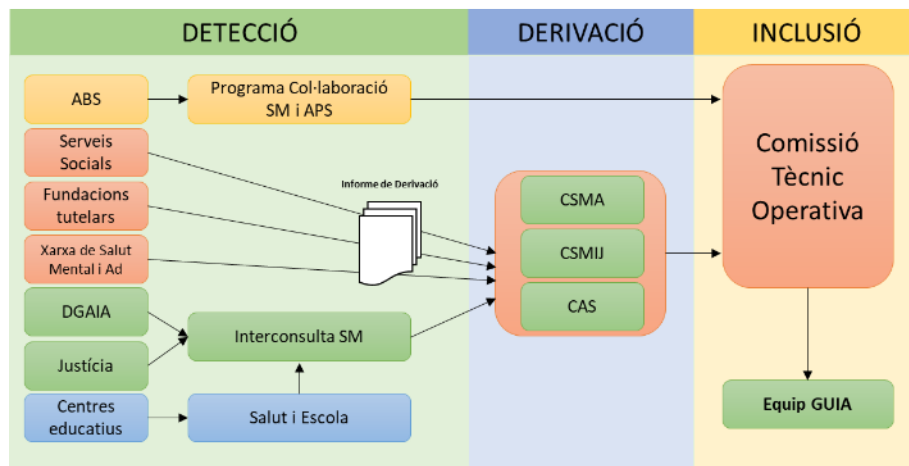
DETECCIÓ

DERIVACIÓ

INCLUSIÓ

ABS

Programa Col·laboració SM i APS

Serveis Socials

Fundacions tutelars

Xarxa de Salut Mental i Ad

Informe de Derivació

DGAIA

Justícia

Interconsulta SM

Centres educatius

Salut i Escola

CSMA

CSMIJ

CAS

Comissió Tècnic Operativa

Equip GUIA